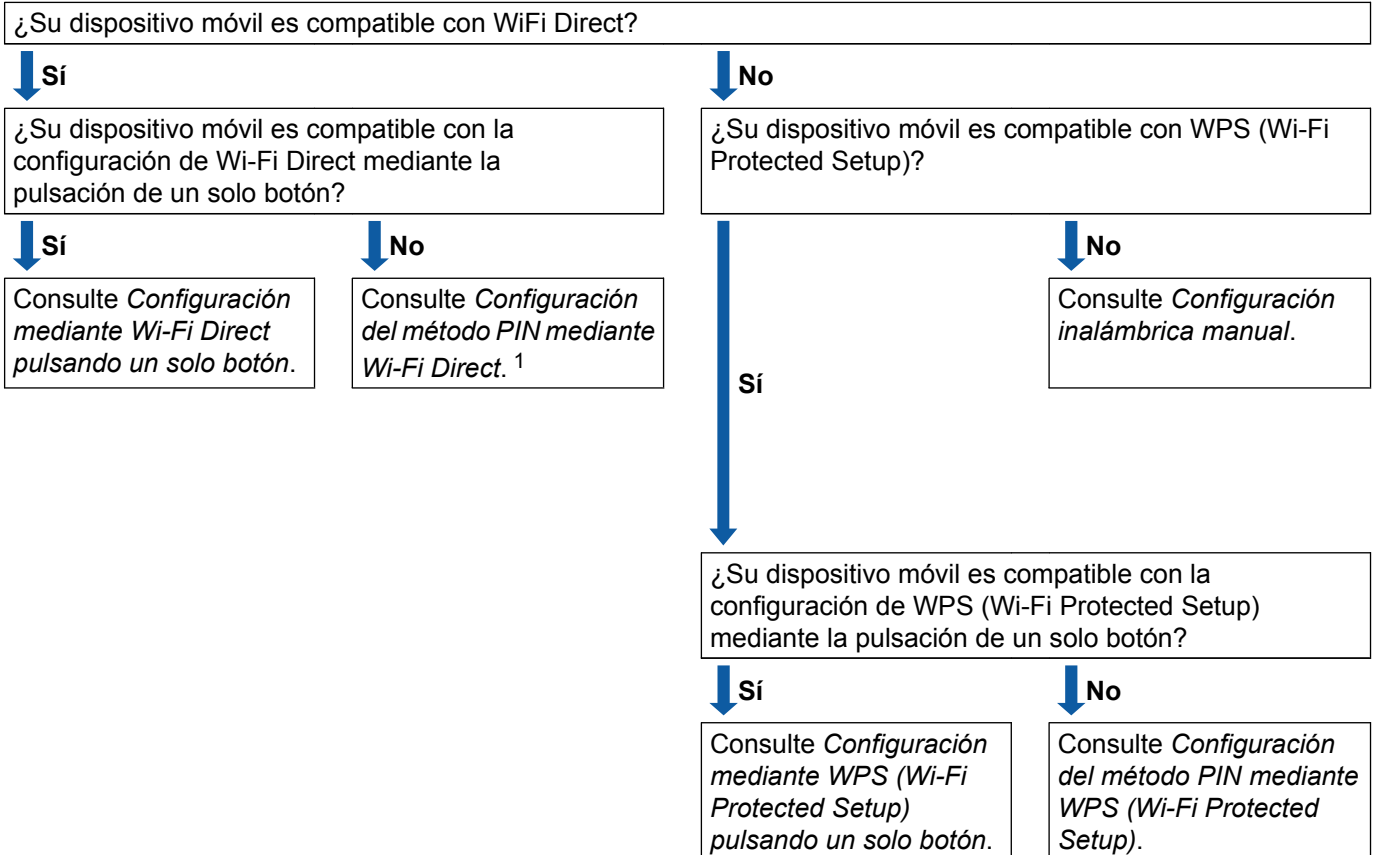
¿Su dispositivo móvil es compatible con WiFi Direct?

Sí

No

¿Su dispositivo móvil es compatible con la configuración de Wi-Fi Direct mediante la pulsación de un solo botón?

Sí

No

Consulte *Configuración mediante Wi-Fi Direct pulsando un solo botón*.

Consulte *Configuración del método PIN mediante Wi-Fi Direct*. $^1$

¿Su dispositivo móvil es compatible con WPS (Wi-Fi Protected Setup)?

No

Consulte *Configuración inalámbrica manual*.

Sí

¿Su dispositivo móvil es compatible con la configuración de WPS (Wi-Fi Protected Setup) mediante la pulsación de un solo botón?

Sí

No

Consulte *Configuración mediante WPS (Wi-Fi Protected Setup) pulsando un solo botón*.

Consulte *Configuración del método PIN mediante WPS (Wi-Fi Protected Setup)*.